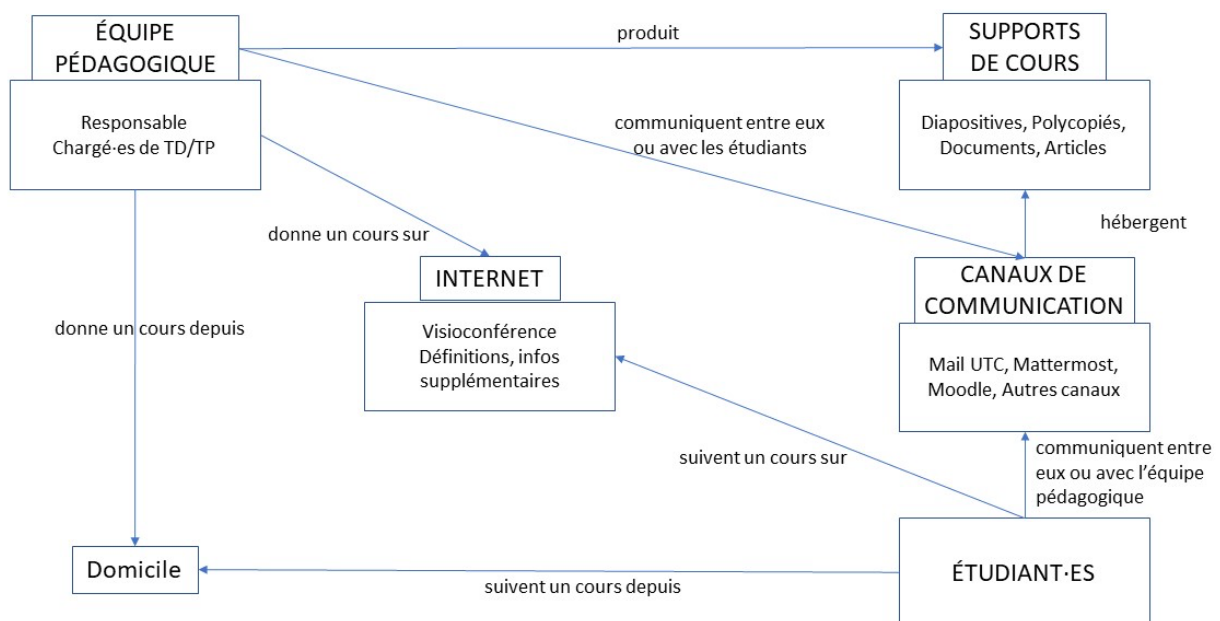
ÉQUIPE PÉDAGOGIQUE

Responsable
Chargé·es de TD/TP

produit

SUPPORTS DE COURS

Diapositives, Polycopiés, Documents, Articles

communiquent entre eux ou avec les étudiants

hébergent

donne un cours sur

INTERNET

Visioconférence
Définitions, infos supplémentaires

CANAUX DE COMMUNICATION

Mail UTC, Mattermost, Moodle, Autres canaux

donne un cours depuis

communiquent entre eux ou avec l'équipe pédagogique

suivent un cours sur

Domicile

suivent un cours depuis

ÉTUDIANT·ES